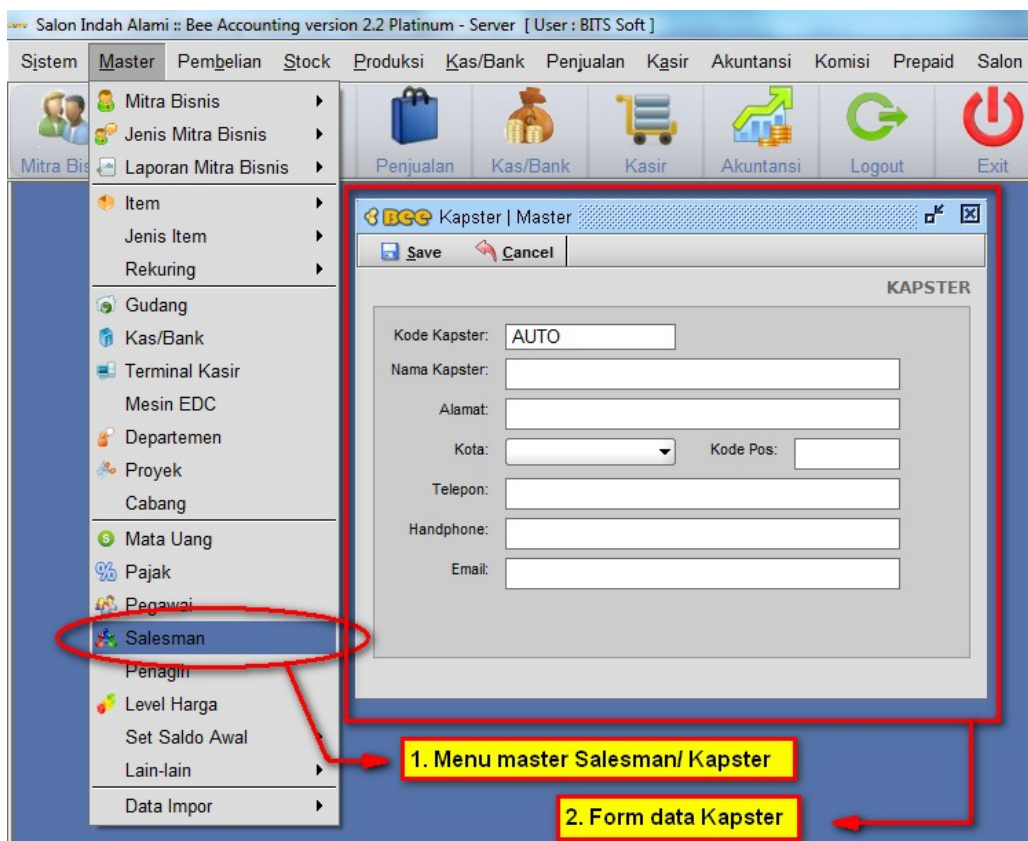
Salon Indah Alami :: Bee Accounting version 2.2 Platinum - Server [ User : BITS Soft ]

Sistem Master Pembelian Stock Produksi Kas/Bank Penjualan Kasir Akuntansi Komisi Prepaid Salon

Mitra Bis Penjualan Kas/Bank Kasir Akuntansi Logout Exit

Mitra Bisnis
Jenis Mitra Bisnis
Laporan Mitra Bisnis
Item
Jenis Item
Rekuring
Gudang
Kas/Bank
Terminal Kasir
Mesin EDC
Departemen
Proyek
Cabang
Mata Uang
Pajak
Pegawai
Salesman
Penagih
Level Harga
Set Saldo Awal
Lain-lain
Data Impor

BEE Kapster | Master

Save Cancel

KAPSTER

Kode Kapster: AUTO
Nama Kapster:
Alamat:
Kota:
Kode Pos:
Telepon:
Handphone:
Email:

1. Menu master Salesman/ Kapster

2. Form data Kapster